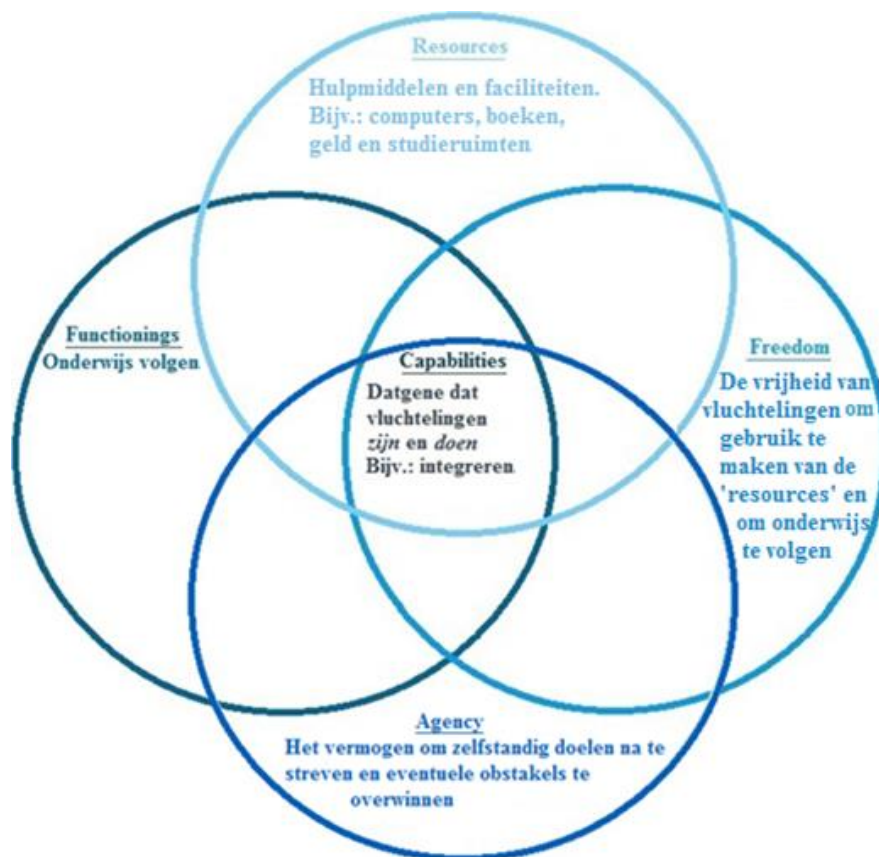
Resources
Hulpmiddelen en faciliteiten. Bijv.: computers, boeken, geld en studieruimten

Functionings
Onderwijs volgen

Capabilities
Datgene dat vluchtelingen *zijn* en *doen*
Bijv.: integreren

Freedom
De vrijheid van vluchtelingen om gebruik te maken van de 'resources' en om onderwijs te volgen

Agency
Het vermogen om zelfstandig doelen na te streven en eventuele obstakels te overwinnen